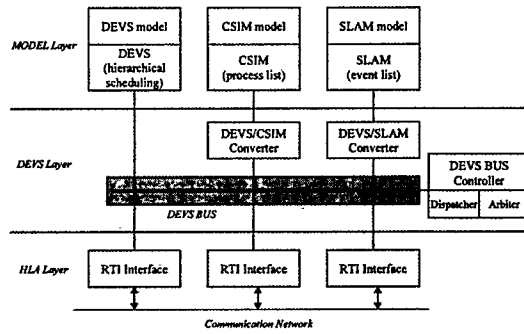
MODEL Layer

DEVS model

DEVS (hierarchical scheduling)

CSIM model

CSIM (process list)

SLAM model

SLAM (event list)

DEVS Layer

DEVS/CSIM Converter

DEVS/SLAM Converter

DEVS BUS Controller

Dispatcher

Arbiter

DEVS BUS

HLA Layer

RTI Interface

RTI Interface

RTI Interface

Communication Network